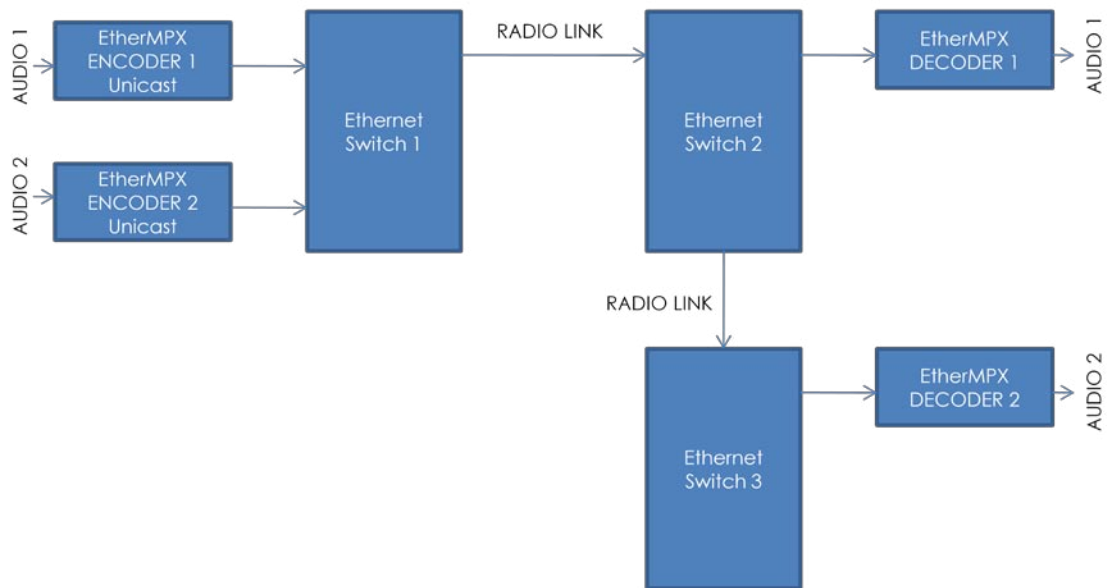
AUDIO 1
EtherMPX ENCODER 1 Unicast

AUDIO 2
EtherMPX ENCODER 2 Unicast

Ethernet Switch 1

RADIO LINK

Ethernet Switch 2

EtherMPX DECODER 1
AUDIO 1

RADIO LINK

Ethernet Switch 3

EtherMPX DECODER 2
AUDIO 2